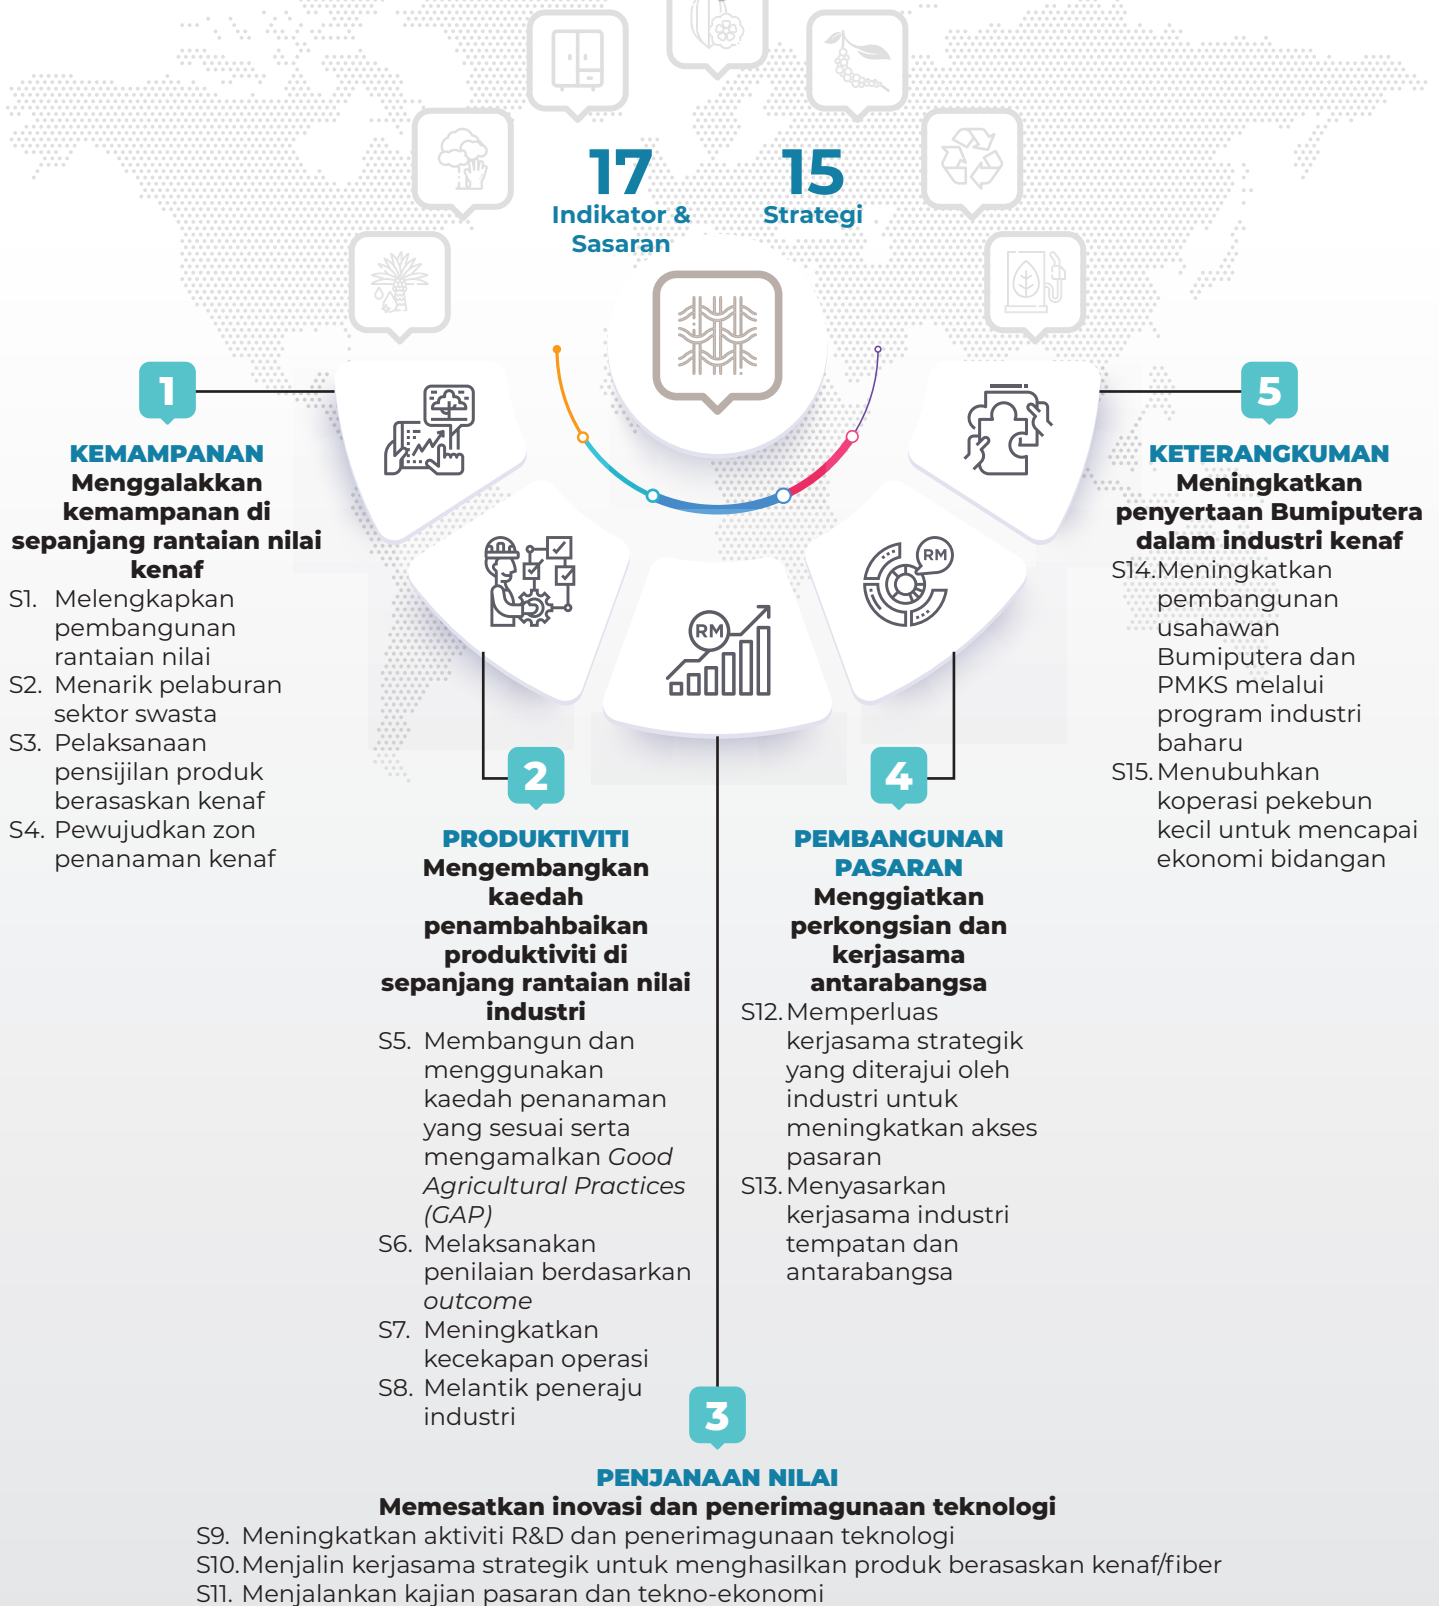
17
Indikator & Sasaran

15
Strategi

RM

RM

1

KEMAMPANAN
Menggalakkan kemampanan di sepanjang rantaian nilai kenaf
S1. Melengkapkan pembangunan rantaian nilai
S2. Menarik pelaburan sektor swasta
S3. Pelaksanaan pensijilan produk berasaskan kenaf
S4. Pewujudkan zon penanaman kenaf

5

KETERANGKUMAN
Meningkatkan penyertaan Bumiputera dalam industri kenaf
S14. Meningkatkan pembangunan usahawan Bumiputera dan PMKS melalui program industri baharu
S15. Menubuhkan koperasi pekebun kecil untuk mencapai ekonomi bidangan

2

PRODUKTIVITI
Mengembangkan kaedah penambahbaikan produktiviti di sepanjang rantaian nilai industri
S5. Membangun dan menggunakan kaedah penanaman yang sesuai serta mengamalkan Good Agricultural Practices (GAP)
S6. Melaksanakan penilaian berdasarkan outcome
S7. Meningkatkan kecekapan operasi
S8. Melantik peneraju industri

4

PEMBANGUNAN PASARAN
Menggiatkan perkongsian dan kerjasama antarabangsa
S12. Memperluas kerjasama strategik yang diterajui oleh industri untuk meningkatkan akses pasaran
S13. Menyasarkan kerjasama industri tempatan dan antarabangsa

3

PENJANAAN NILAI
Memesatkan inovasi dan penerimagunaan teknologi
S9. Meningkatkan aktiviti R&D dan penerimagunaan teknologi
S10. Menjalin kerjasama strategik untuk menghasilkan produk berasaskan kenaf/fiber
S11. Menjalankan kajian pasaran dan tekno-ekonomi